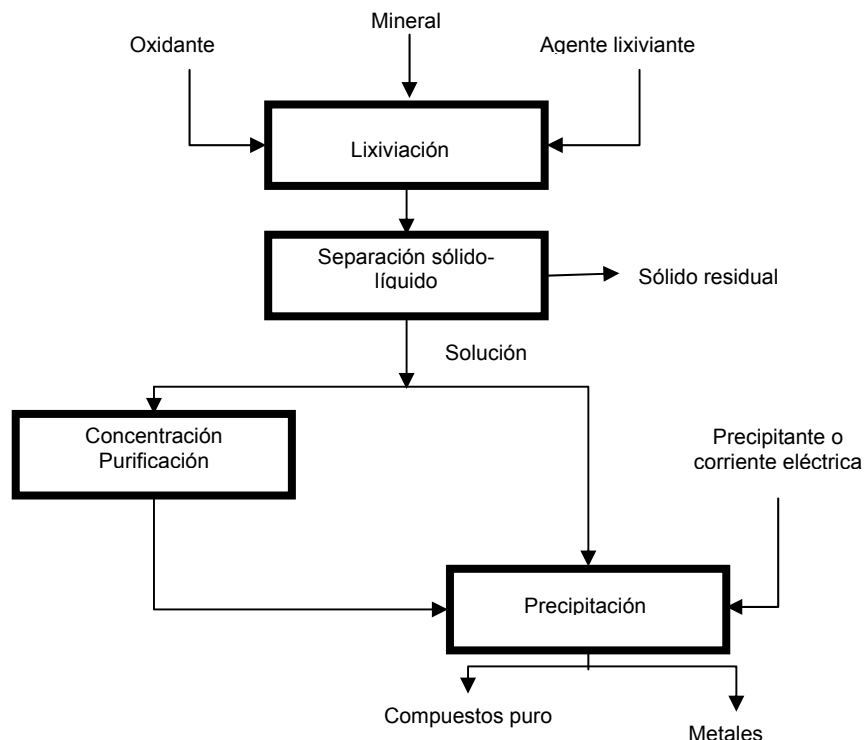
Mineral

Oxidante

Agente lixiviante

Lixiviación

Separación sólido-líquido

Sólido residual

Solución

Concentración
Purificación

Precipitante o corriente eléctrica

Precipitación

Compuestos puro

Metales